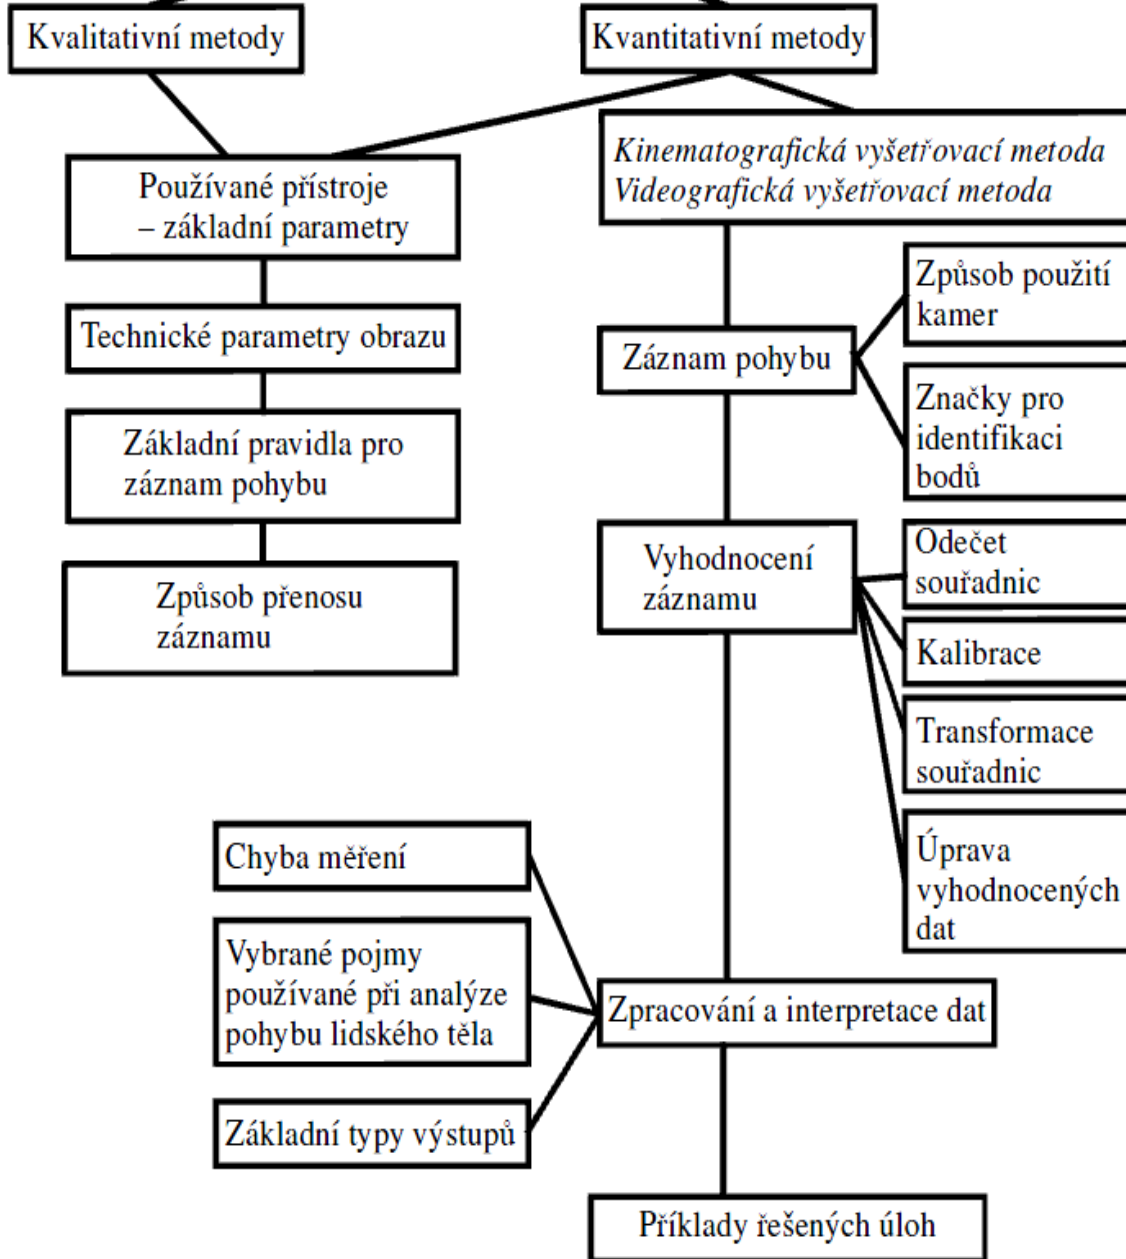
Kvalitativní metody

Kvantitativní metody

Používané přístroje – základní parametry

Kinematografická vyšetřovací metoda
Videografická vyšetřovací metoda

Technické parametry obrazu

Základní pravidla pro záznam pohybu

Způsob přenosu záznamu

Záznam pohybu

Způsob použití kamer

Značky pro identifikaci bodů

Vyhodnocení záznamu

Odečet souřadnic

Kalibrace

Transformace souřadnic

Úprava vyhodnocených dat

Chyba měření

Vybrané pojmy používané při analýze pohybu lidského těla

Základní typy výstupů

Zpracování a interpretace dat

Příklady řešených úloh